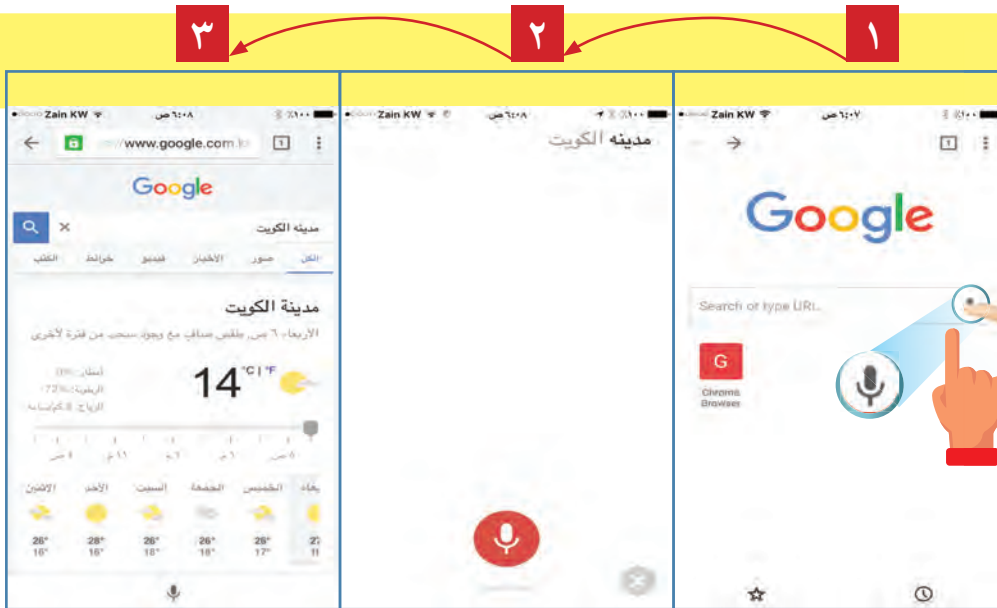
٣ ٢ ١

Zain KW ٦:٠٨ ص
www.google.com.kw
Google
مدينة الكويت
الكل صور الأخبار فيديو خرائط الكتب
مدينة الكويت
الأربعاء ٦ ص، طقس صافٍ مع وجود سحب من فترة لأخرى
14 °C | °F
أمطار: ٥%
الرطوبة: ٧٢%
الرياح: ٨ كم/ساعة
الخميس الجمعة السبت الأحد الاثنين
27 11
28° 17°
26° 16°
26° 16°
28° 16°
26° 16°

Zain KW ٦:٠٨ ص
مدينه الكويت

Zain KW ٦:٠٧ ص
Google
Search or type URL
G
Chrome Browser